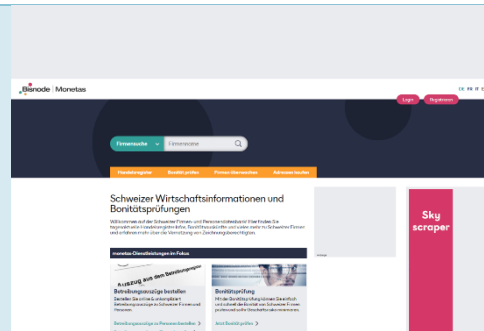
Bisnode | Monetas

DE FR IT E

Login Registrieren

Firmensuche Firmenname

Handelsregister Bonität prüfen Firmen überwachen Adressen kaufen

Schweizer Wirtschaftsinformationen und Bonitätsprüfungen

Willkommen auf der Schweizer Firmen- und Personenplattform! Hier finden Sie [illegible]

monetas-Dienstleistungen im Fokus

Auszug aus dem Betreibungsregister

Betreibungsauszüge bestellen

Bestellen Sie online & unkompliziert Betreibungsauszüge zu Schweizer Firmen und Personen.

Betreibungsauszüge zu Personen bestellen >

Bonitätsprüfung

Mit der Bonitätsprüfung können Sie einfach und schnell die Bonität von Schweizer Firmen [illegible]

Jetzt Bonität prüfen >

Sky scraper